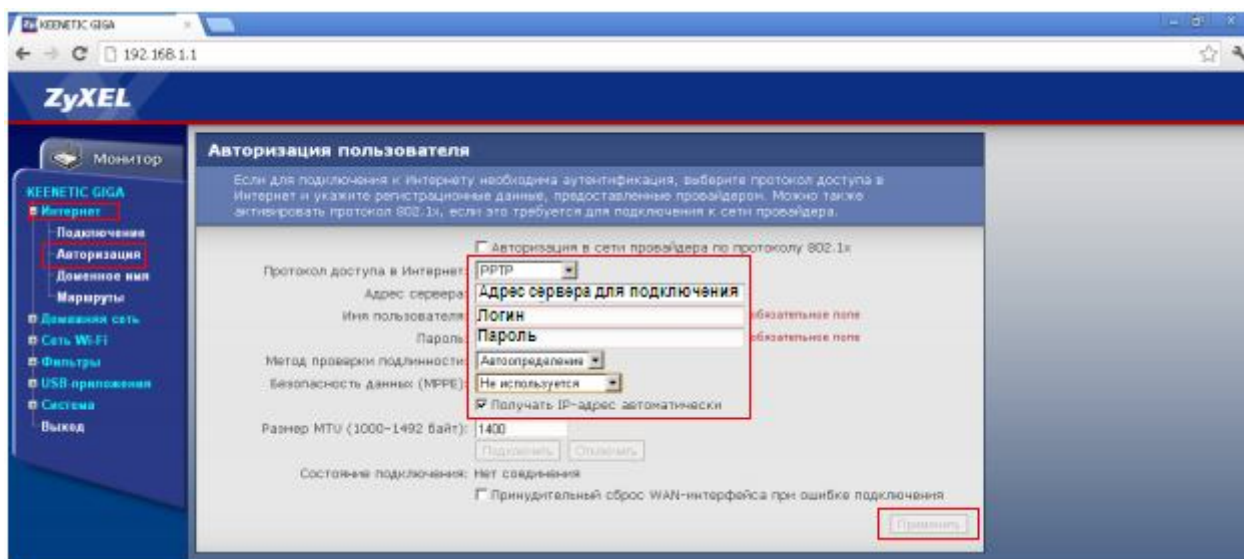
KEENETIC GIGA
192.168.1.1
ZyXEL
Монитор
KEENETIC GIGA
Интернет
Подключения
Авторизация
Доменное имя
Маршруты
Домашняя сеть
Сеть Wi-Fi
Фильтры
USB-приложения
Система
Выход

Авторизация пользователя
Если для подключения к Интернету необходима аутентификация, выберите протокол доступа в Интернет и укажите регистрационные данные, предоставленные провайдером. Можно также активировать протокол 802.1x, если это требуется для подключения к сети провайдера.

Авторизация в сети провайдера по протоколу 802.1x
Протокол доступа в Интернет: PPTP
Адрес сервера: Адрес сервера для подключения
Имя пользователя: Логин обязательное поле
Пароль: Пароль обязательное поле
Метод проверки подлинности: Автоопределение
Безопасность данных (MPPE): Не используется
Получать IP-адрес автоматически
Размер MTU (1000–1492 байт): 1400
Подключить Отключить
Состояние подключения: Нет соединения
Принудительный сброс WAN-интерфейса при ошибке подключения
Применить